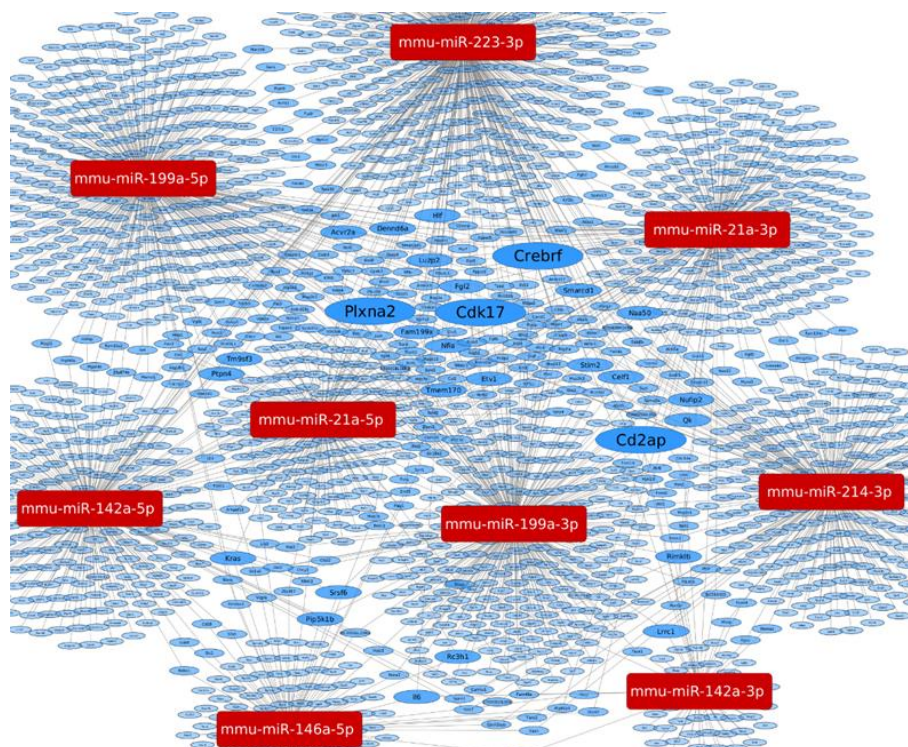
mmu-miR-223-3p

mmu-miR-199a-5p

mmu-miR-21a-3p

Hif

Acvr2a

Dennd6a

Crebrf

Lurap2

Fgl2

Smarcd1

Plxna2

Cdk17

Naa50

Fam199x

Nfia

Tm9sf3

Ptpn4

Stim2

Celf1

Tmem170

Etv1

Nufip2

Qk

mmu-miR-21a-5p

Cd2ap

mmu-miR-142a-5p

mmu-miR-214-3p

mmu-miR-199a-3p

Kras

Rimklb

Srsf6

Pip5k1b

Lrrc1

Rc3h1

Il6

mmu-miR-142a-3p

mmu-miR-146a-5p